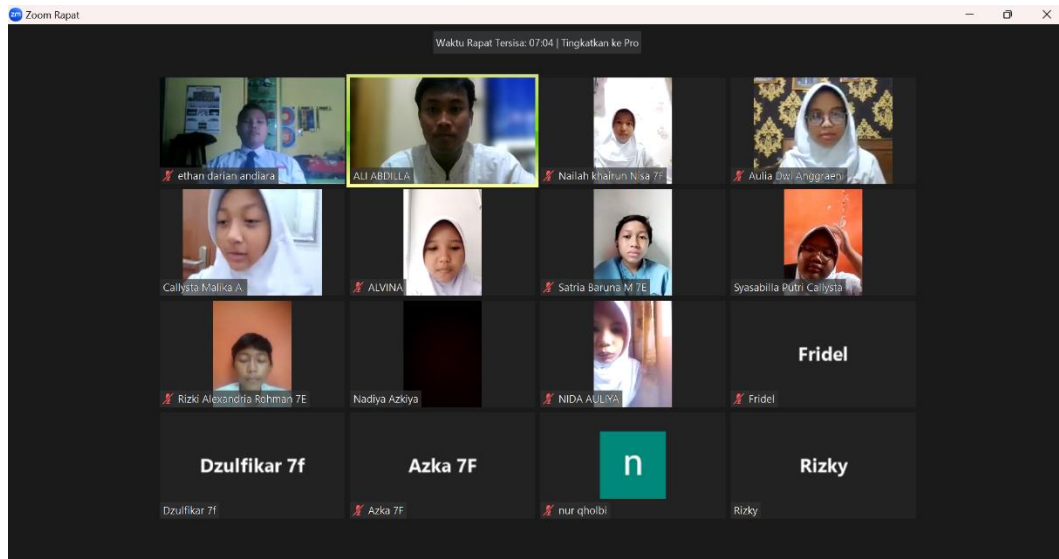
Zoom Rapat

Waktu Rapat Tersisa: 07:04 | Tingkatkan ke Pro

ethan darian andiara

ALI ABDILLA

Nailah khairun Nisa 7F

Aulia Dwi Anggraeni

Callysta Malika A

ALVINA

Satria Baruna M 7E

Syasabilla Putri Callysta

Rizki Alexandria Rohman 7E

Nadiya Azkiya

NIDA AULIYA

Fridel

Fridel

Dzulfikar 7f

Dzulfikar 7f

Azka 7F

Azka 7F

n

nur qholbi

Rizky

Rizky